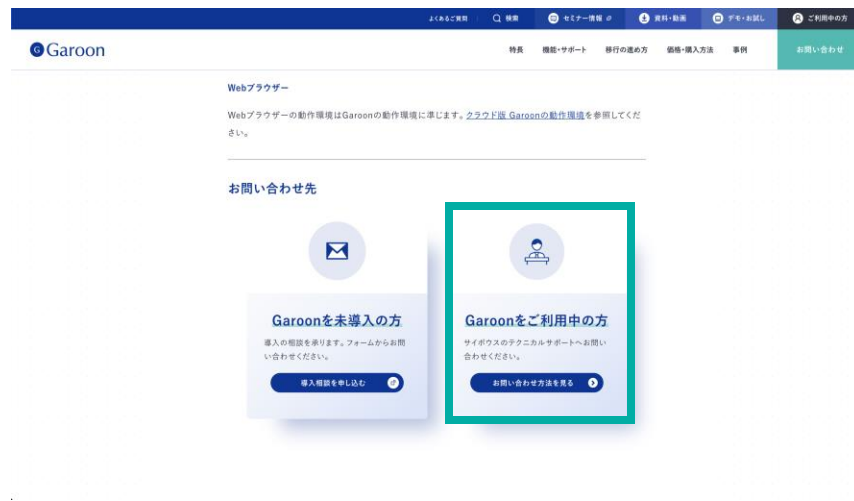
よくあるご質問　検索　セミナー情報　資料・動画　デモ・お試し　ご利用中の方

Garoon

特長　機能・サポート　移行の進め方　価格・購入方法　事例　お問い合わせ

Webブラウザー

Webブラウザーの動作環境はGaroonの動作環境に準じます。クラウド版 Garoonの動作環境を参照してください。

お問い合わせ先

Garoonを未導入の方

導入の相談を承ります。フォームからお問い合わせください。

導入相談を申し込む

Garoonをご利用中の方

サイボウズのテクニカルサポートへお問い合わせください。

お問い合わせ方法を見る